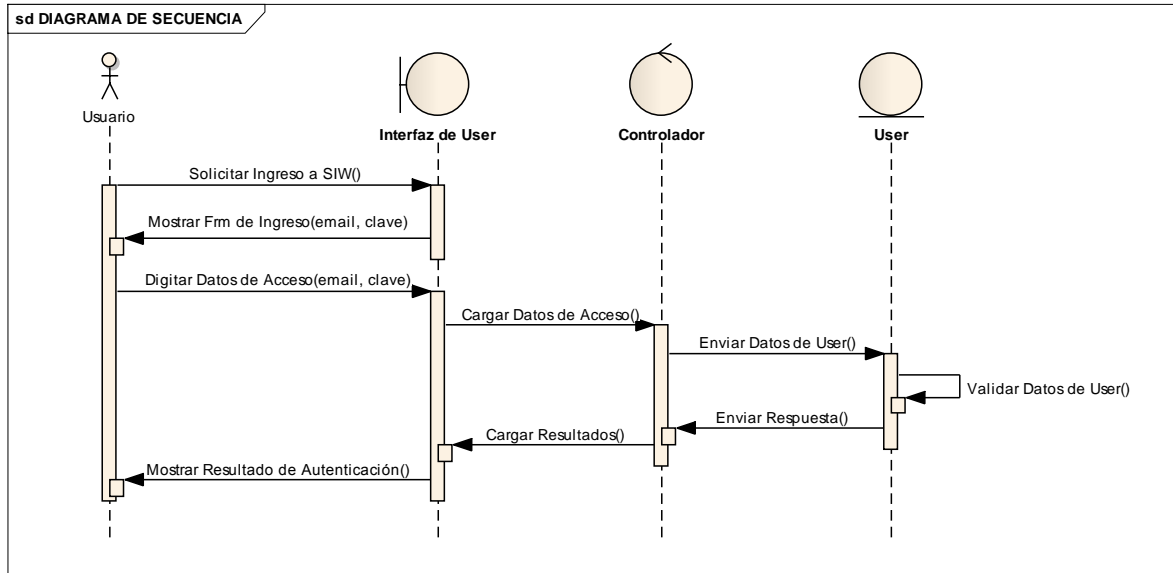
sd DIAGRAMA DE SECUENCIA

Usuario

Interfaz de User

Controlador

User

Solicitar Ingreso a SIW()

Mostrar Frm de Ingreso(email, clave)

Digitar Datos de Acceso(email, clave)

Cargar Datos de Acceso()

Enviar Datos de User()

Validar Datos de User()

Enviar Respuesta()

Cargar Resultados()

Mostrar Resultado de Autenticación()